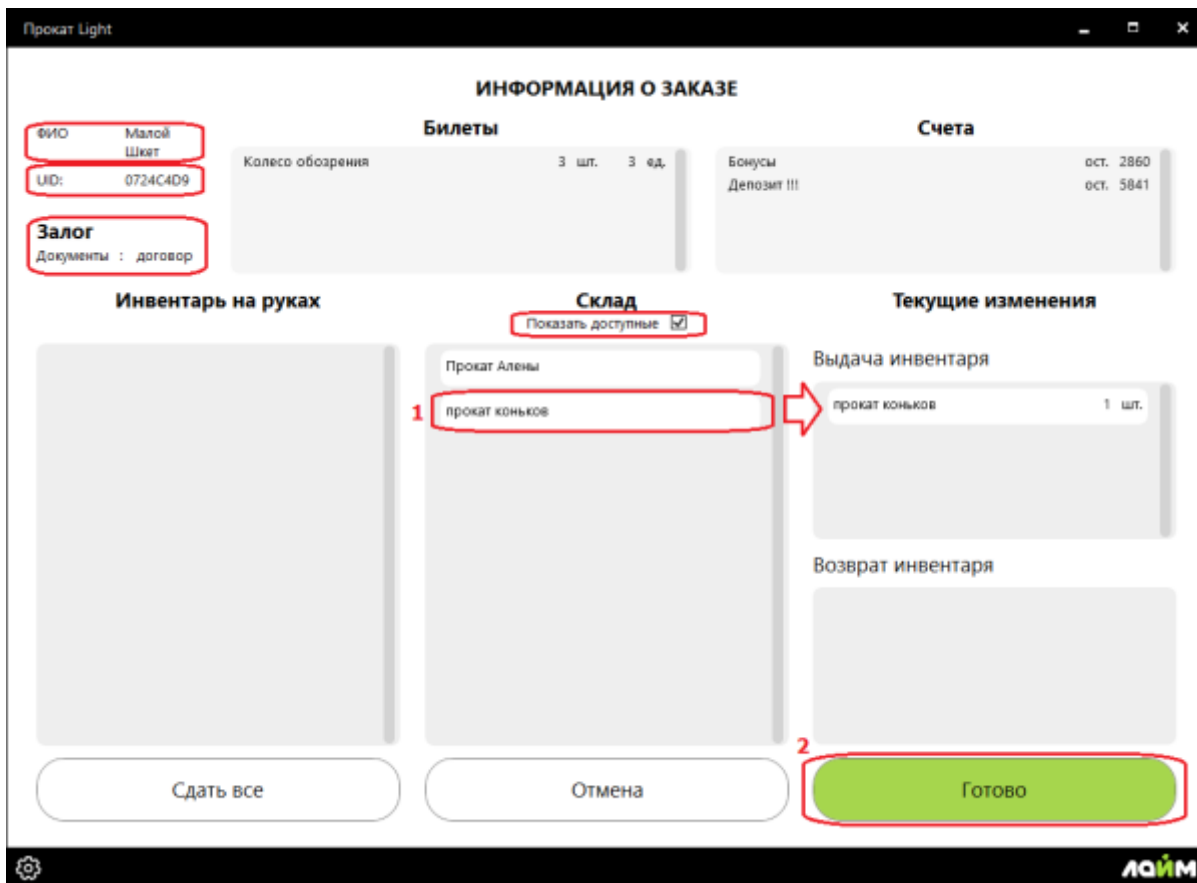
Прокат Light

ИНФОРМАЦИЯ О ЗАКАЗЕ

ФИО Малой Шкет

UID: 0724C4D9

Залог
Документы : договор

Билеты

| Колесо обозрения | 3 шт. | 3 ед. |
|---|---|---|

Счета

| Бонусы | ост. 2860 |
|---|---|
| Депозит !!! | ост. 5841 |

Инвентарь на руках

Склад
Показать доступные ☑

Прокат Алены
1 прокат коньков

Текущие изменения

Выдача инвентаря
прокат коньков 1 шт.

Возврат инвентаря

Сдать все

Отмена

2 Готово

ЛАЙМ